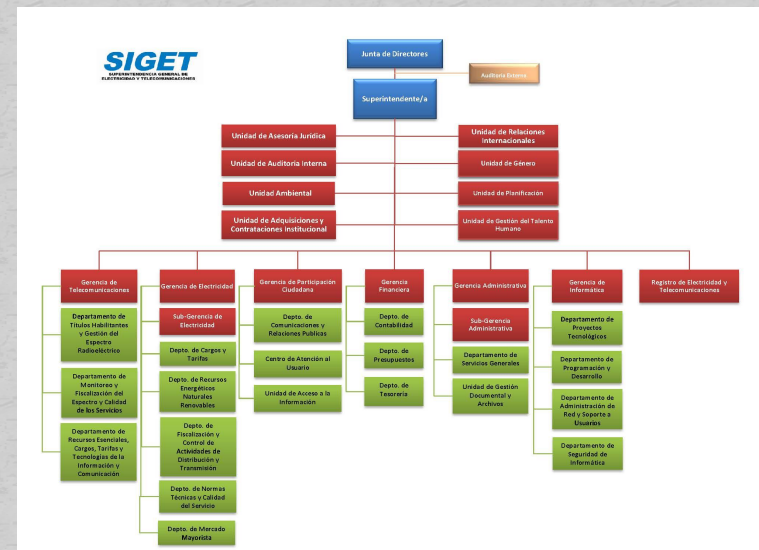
SIGET
SUPERINTENDENCIA GENERAL DE ELECTRICIDAD Y TELECOMUNICACIONES

Junta de Directores

Auditoría Externa

Superintendente/a

Unidad de Asesoría Jurídica

Unidad de Relaciones Internacionales

Unidad de Auditoría Interna

Unidad de Género

Unidad Ambiental

Unidad de Planificación

Unidad de Adquisiciones y Contrataciones Institucional

Unidad de Gestión del Talento Humano

Gerencia de Telecomunicaciones

Departamento de Títulos Habilitantes y Gestión del Espectro Radioeléctrico

Departamento de Monitoreo y Fiscalización del Espectro y Calidad de los Servicios

Departamento de Recursos Esenciales, Cargos, Tarifas y Tecnologías de la Información y Comunicación

Gerencia de Electricidad

Sub-Gerencia de Electricidad

Depto. de Cargos y Tarifas

Depto. de Recursos Energéticos Naturales Renovables

Depto. de Fiscalización y Control de Actividades de Distribución y Transmisión

Depto. de Normas Técnicas y Calidad del Servicio

Depto. de Mercado Mayorista

Gerencia de Participación Ciudadana

Depto. de Comunicaciones y Relaciones Publicas

Centro de Atención al Usuario

Unidad de Acceso a la Información

Gerencia Financiera

Depto. de Contabilidad

Depto. de Presupuestos

Depto. de Tesorería

Gerencia Administrativa

Sub-Gerencia Administrativa

Departamento de Servicios Generales

Unidad de Gestión Documental y Archivos

Gerencia de Informática

Departamento de Proyectos Tecnológicos

Departamento de Programación y Desarrollo

Departamento de Administración de Red y Soporte a Usuarios

Departamento de Seguridad de Informática

Registro de Electricidad y Telecomunicaciones